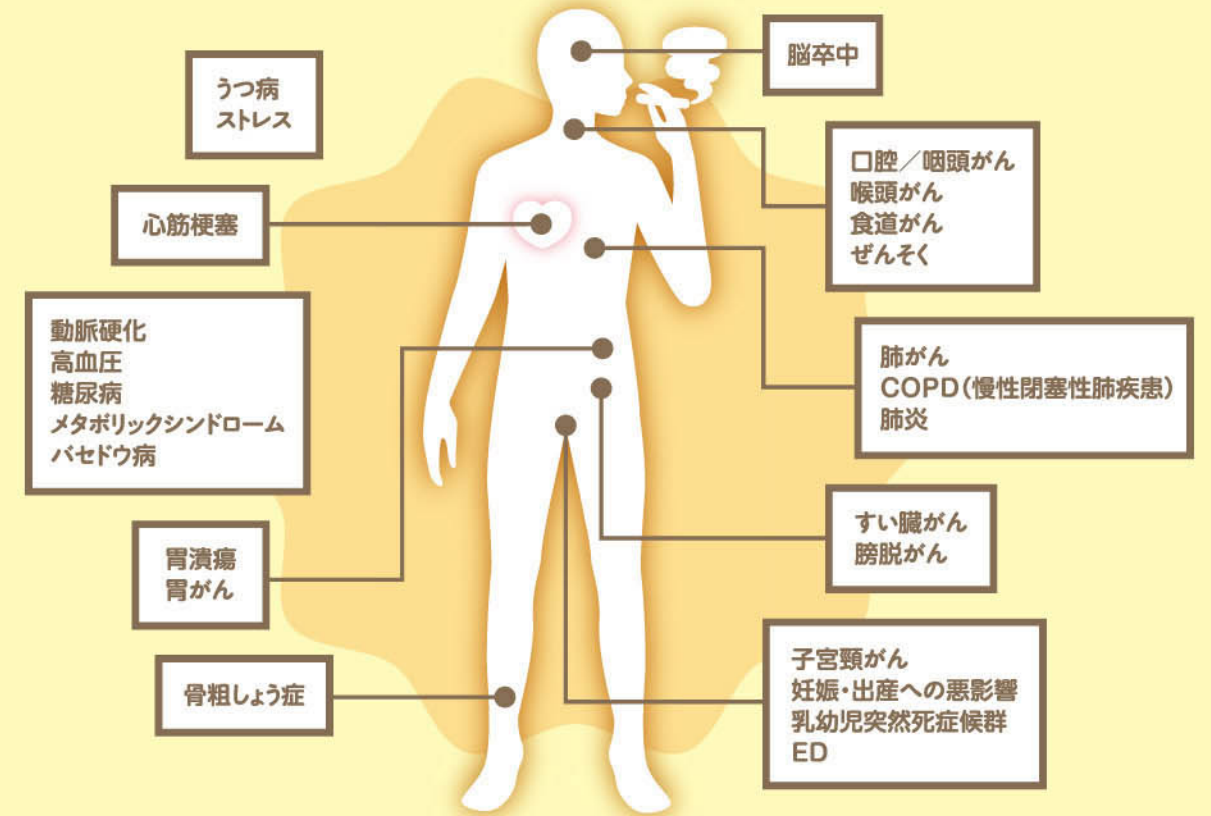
脳卒中

うつ病
ストレス

口腔／咽頭がん
喉頭がん
食道がん
ぜんそく

心筋梗塞

動脈硬化
高血圧
糖尿病
メタボリックシンドローム
バセドウ病

肺がん
COPD（慢性閉塞性肺疾患）
肺炎

すい臓がん
膀胱がん

胃潰瘍
胃がん

子宮頸がん
妊娠・出産への悪影響
乳幼児突然死症候群
ED

骨粗しょう症